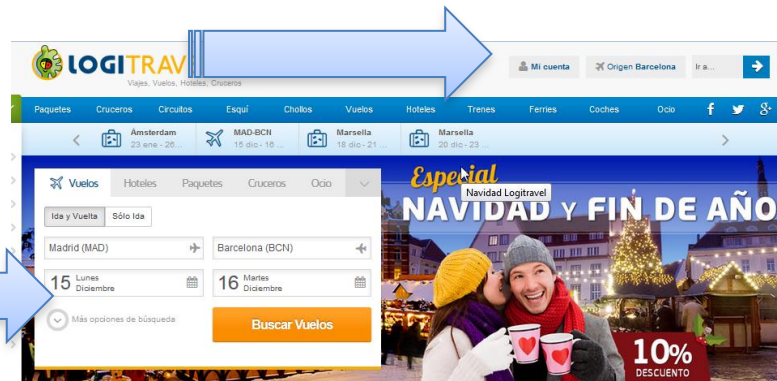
LOGITRAV

Viajes, Vuelos, Hoteles, Cruceros

Mi cuenta

Origen Barcelona

Ir a...

Paquetes Cruceros Circuitos Esquí Chollos Vuelos Hoteles Trenes Ferries Coches Ocio

Amsterdam 23 ene - 26...

MAD-BCN 15 dic - 16 ...

Marsella 18 dic - 21 ...

Marsella 20 dic - 23 ...

Vuelos Hoteles Paquetes Cruceros Ocio

Ida y Vuelta Sólo Ida

Madrid (MAD)

Barcelona (BCN)

15 Lunes Diciembre

16 Martes Diciembre

Más opciones de búsqueda

Buscar Vuelos

Especial

Navidad Logitravel

NAVIDAD Y FIN DE AÑO

10% DESCUENTO